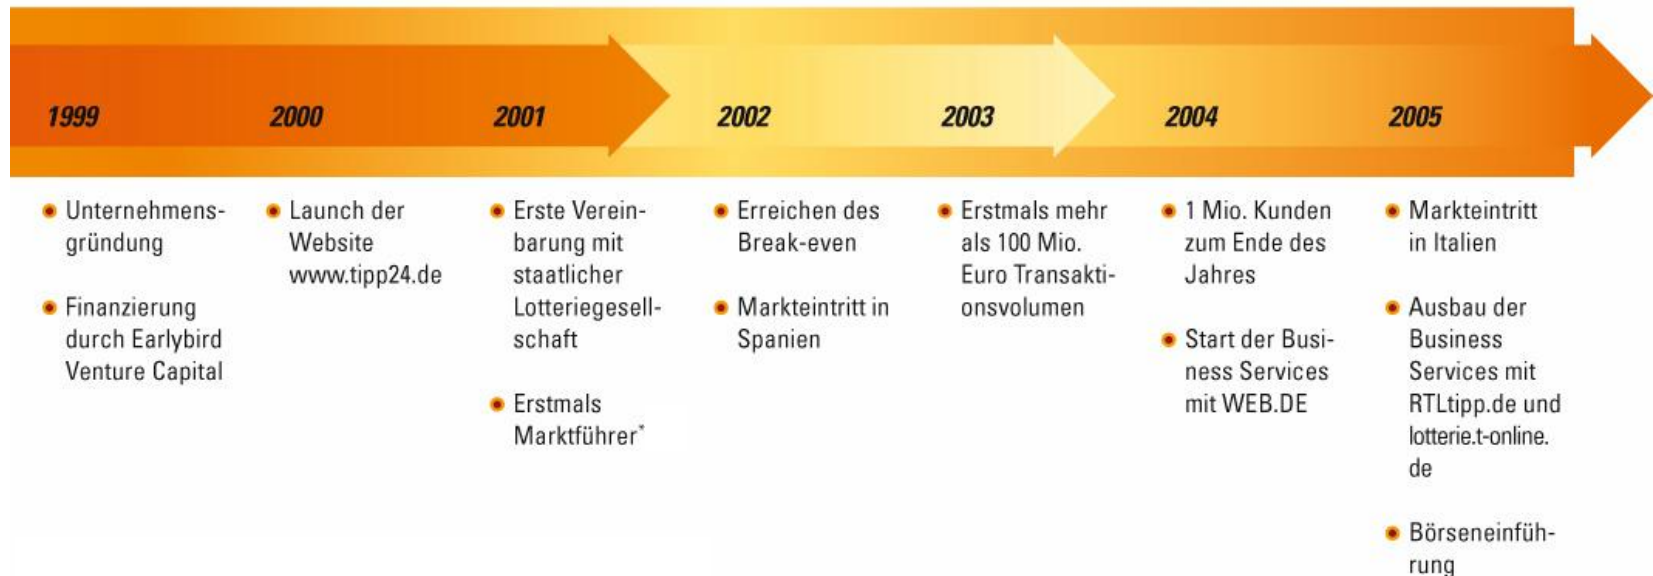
1999

- Unternehmensgründung
- Finanzierung durch Earlybird Venture Capital

2000

- Launch der Website www.tipp24.de

2001

- Erste Vereinbarung mit staatlicher Lotteriegesellschaft
- Erstmals Marktführer*

2002

- Erreichen des Break-even
- Markteintritt in Spanien

2003

- Erstmals mehr als 100 Mio. Euro Transaktionsvolumen

2004

- 1 Mio. Kunden zum Ende des Jahres
- Start der Business Services mit WEB.DE

2005

- Markteintritt in Italien
- Ausbau der Business Services mit RTLtipp.de und lotterie.t-online.de
- Börseneinführung